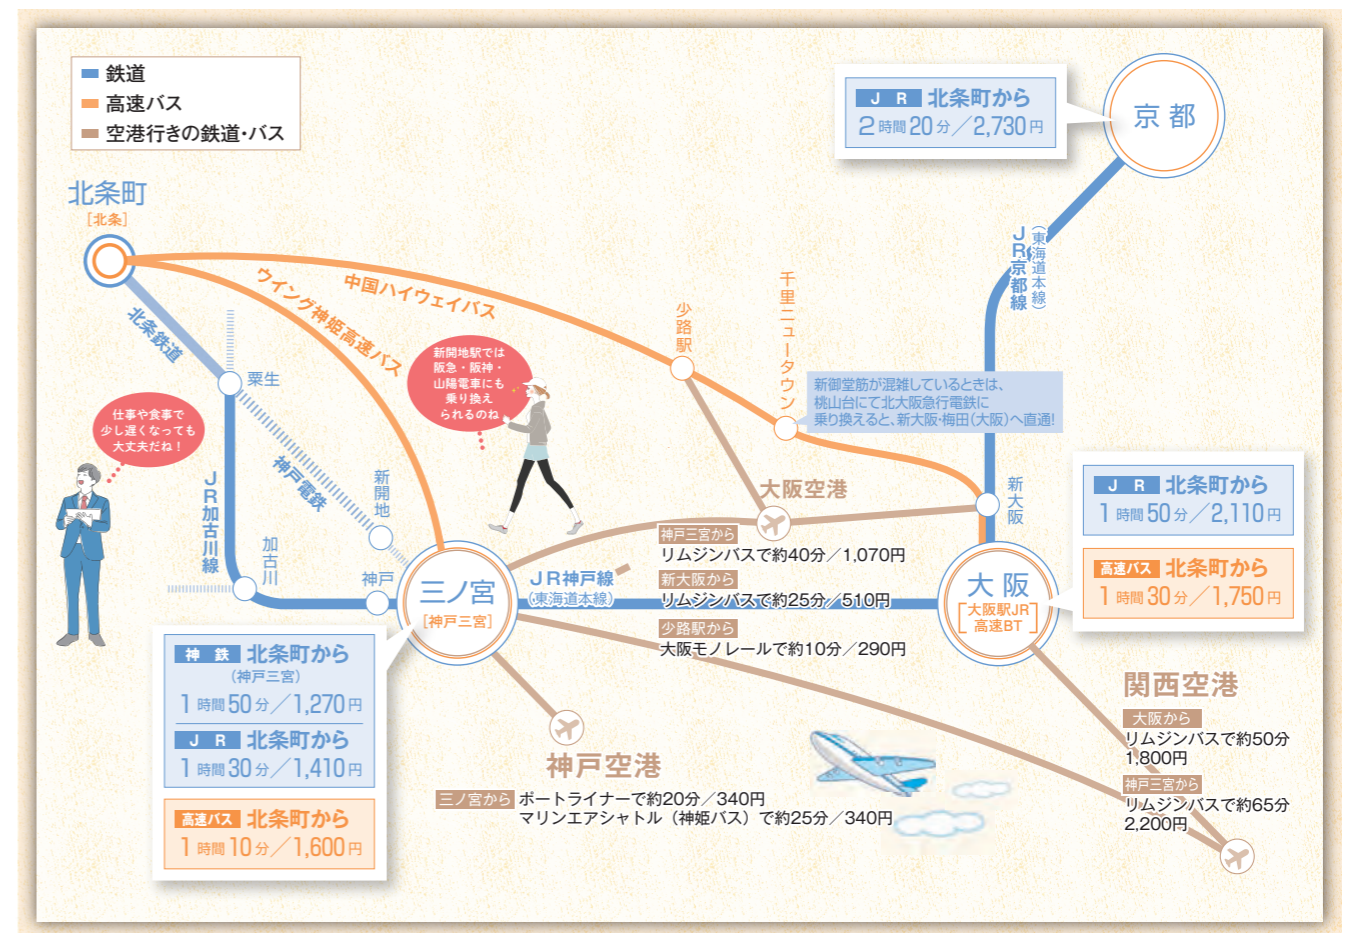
鉄道
高速バス
空港行きの鉄道・バス

JR 北条町から
2時間20分／2,730円

京都

北条町
［北条］

JR京都線（東海道本線）

ウイング神姫高速バス

中国ハイウェイバス

北条鉄道

少路駅

千里ニュータウン

新開地駅では阪急・阪神・山陽電車にも乗り換えられるのね

粟生

新御堂筋が混雑しているときは、桃山台にて北大阪急行電鉄に乗り換えると、新大阪・梅田(大阪)へ直通!

仕事や食事で少し遅くなっても大丈夫だね！

神戸電鉄

JR加古川線

新開地

大阪空港

新大阪

JR 北条町から
1時間50分／2,110円

高速バス 北条町から
1時間30分／1,750円

加古川

神戸

三ノ宮
［神戸三宮］

JR神戸線
（東海道本線）

神戸三宮から
リムジンバスで約40分／1,070円

新大阪から
リムジンバスで約25分／510円

少路駅から
大阪モノレールで約10分／290円

大阪
［大阪駅JR高速BT］

神鉄 北条町から
（神戸三宮）
1時間50分／1,270円

JR 北条町から
1時間30分／1,410円

高速バス 北条町から
1時間10分／1,600円

神戸空港

三ノ宮から ポートライナーで約20分／340円
マリンエアシャトル（神姫バス）で約25分／340円

関西空港

大阪から
リムジンバスで約50分
1,800円

神戸三宮から
リムジンバスで約65分
2,200円